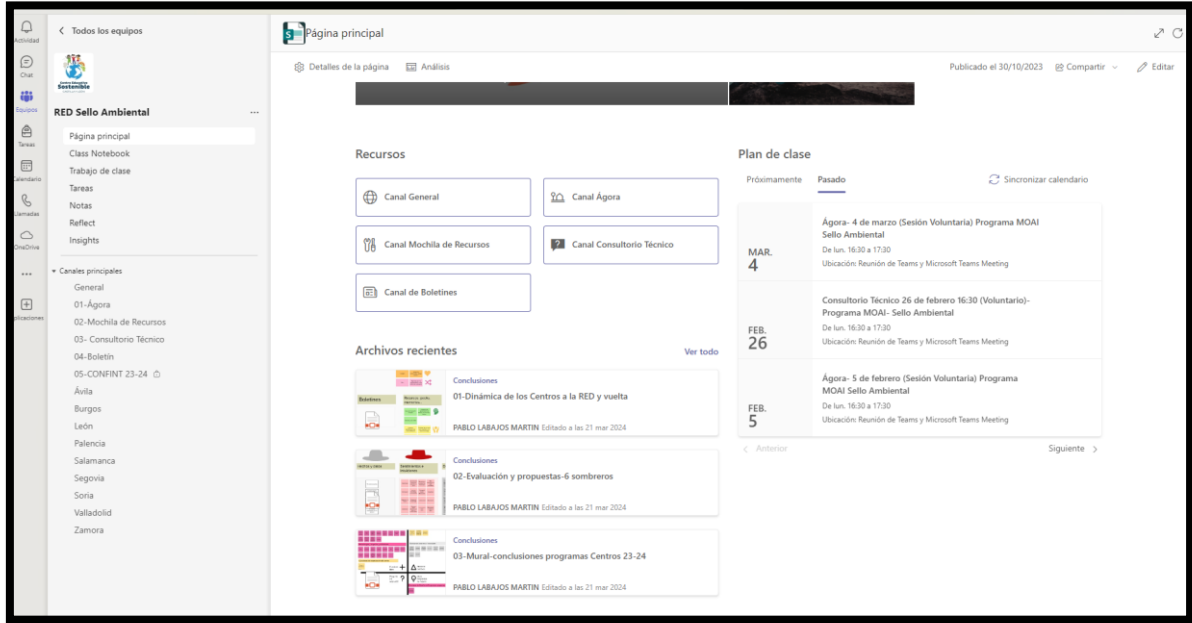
Actividad
Chat
Equipos
Tareas
Calendario
Llamadas
OneDrive
...
Aplicaciones

< Todos los equipos

Sostenible

RED Sello Ambiental ...

Página principal
Class Notebook
Trabajo de clase
Tareas
Notas
Reflect
Insights

Canales principales
General
01-Ágora
02-Mochila de Recursos
03- Consultorio Técnico
04-Boletín
05-CONFINT 23-24
Ávila
Burgos
León
Palencia
Salamanca
Segovia
Soria
Valladolid
Zamora

Página principal

Detalles de la página Análisis

Publicado el 30/10/2023 Compartir Editar

Recursos

Canal General
Canal Ágora
Canal Mochila de Recursos
Canal Consultorio Técnico
Canal de Boletines

Archivos recientes Ver todo

Conclusiones
01-Dinámica de los Centros a la RED y vuelta
PABLO LABAJOS MARTIN Editado a las 21 mar 2024

Conclusiones
02-Evaluación y propuestas-6 sombreros
PABLO LABAJOS MARTIN Editado a las 21 mar 2024

Conclusiones
03-Mural-conclusiones programas Centros 23-24
PABLO LABAJOS MARTIN Editado a las 21 mar 2024

Plan de clase

Próximamente Pasado Sincronizar calendario

MAR. 4
Ágora- 4 de marzo (Sesión Voluntaria) Programa MOAI Sello Ambiental
De lun. 16:30 a 17:30
Ubicación: Reunión de Teams y Microsoft Teams Meeting

FEB. 26
Consultorio Técnico 26 de febrero 16:30 (Voluntario)- Programa MOAI- Sello Ambiental
De lun. 16:30 a 17:30
Ubicación: Reunión de Teams y Microsoft Teams Meeting

FEB. 5
Ágora- 5 de febrero (Sesión Voluntaria) Programa MOAI Sello Ambiental
De lun. 16:30 a 17:30
Ubicación: Reunión de Teams y Microsoft Teams Meeting

< Anterior Siguiente >